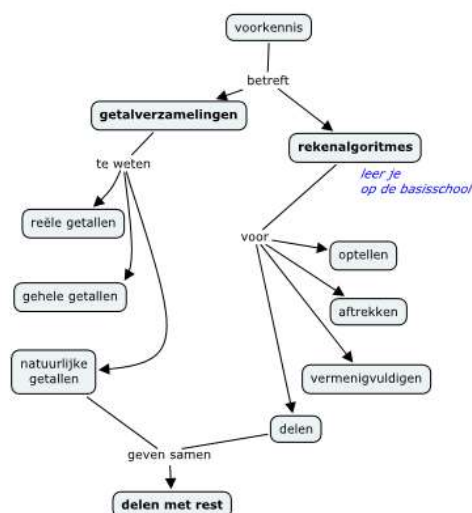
voorkennis

betreft

getalverzamelingen

rekenalgoritmes

leer je op de basisschool

te weten

reële getallen

gehele getallen

natuurlijke getallen

voor

optellen

aftrekken

vermenigvuldigen

delen

geven samen

delen met rest